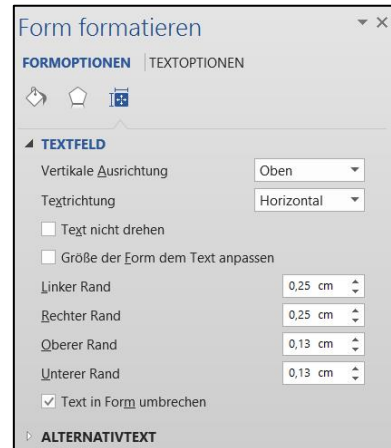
Form formatieren

FORMOPTIONEN | TEXTOPTIONEN

TEXTFELD

Vertikale Ausrichtung | Oben

Textrichtung | Horizontal

Text nicht drehen

Größe der Form dem Text anpassen

Linker Rand | 0,25 cm

Rechter Rand | 0,25 cm

Oberer Rand | 0,13 cm

Unterer Rand | 0,13 cm

Text in Form umbrechen

ALTERNATIVTEXT